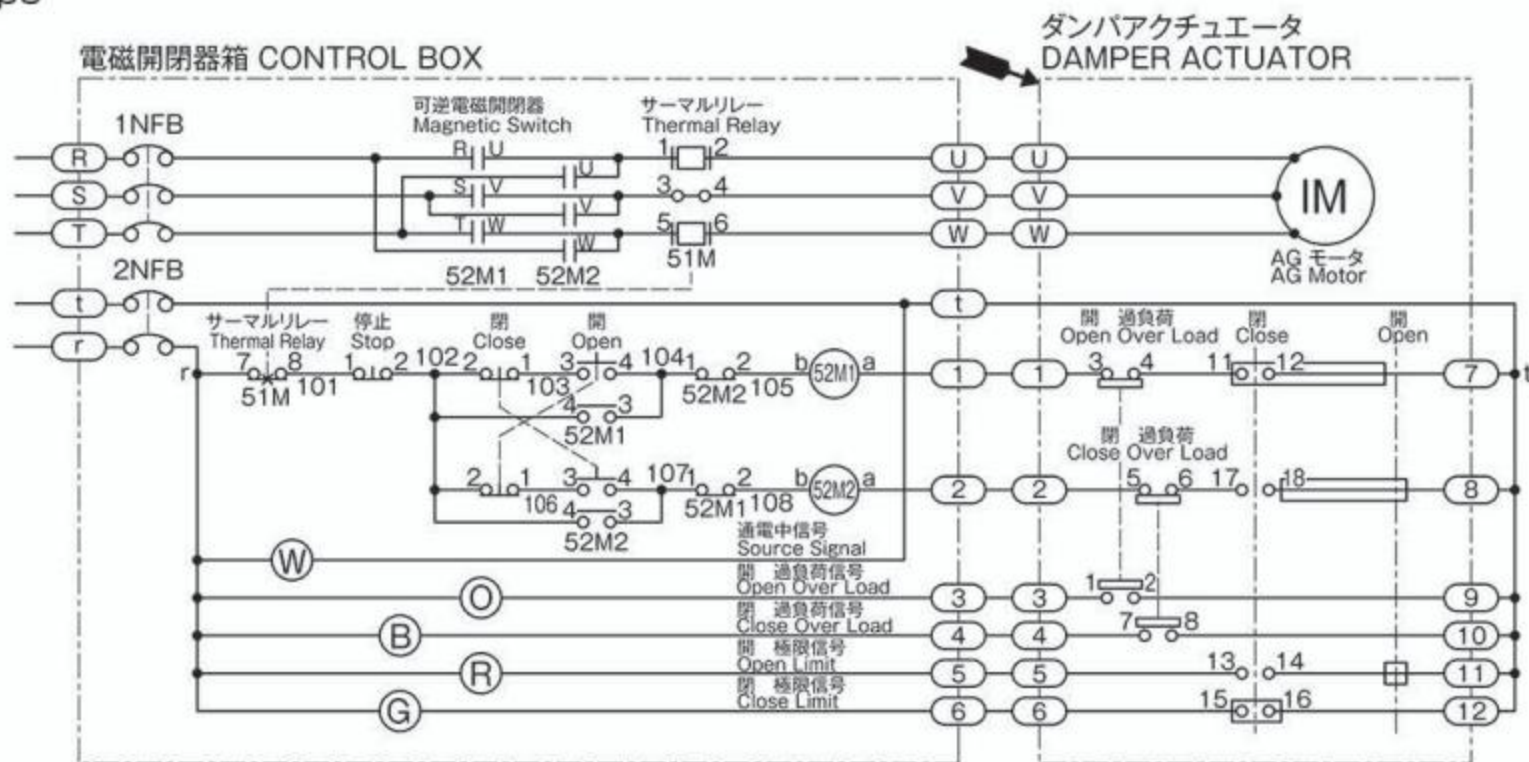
電磁開閉器箱 CONTROL BOX

ダンパアクチュエータ
DAMPER ACTUATOR

1NFB
R
S
T
2NFB
t
r

可逆電磁開閉器
Magnetic Switch
R U
S V
T W
U
V
W
52M1 52M2

サーマルリレー
Thermal Relay
1 2
3 4
5 6
51M

U U
V V
W W

IM
AG モータ
AG Motor

t t

サーマルリレー
Thermal Relay
7 8
51M 101
停止
Stop
1 2 102
閉
Close
2 1
103
開
Open
3 4 104
4 3
52M1
1 2
52M2 105
b 52M1 a

2 1
106
3 4 107
4 3
52M2
1 2
52M1 108
b 52M2 a

通電中信号
Source Signal
W
閉 過負荷信号
Open Over Load
O
閉 過負荷信号
Close Over Load
B
閉 極限信号
Open Limit
R
閉 極限信号
Close Limit
G

1 1
2 2
3 3
4 4
5 5
6 6

閉 過負荷
Open Over Load
3 4
閉 過負荷
Close Over Load
5 6
1 2
7 8
閉
Close
11 12
17 18
13 14
15 16
開
Open

7
8
9
10
11
12